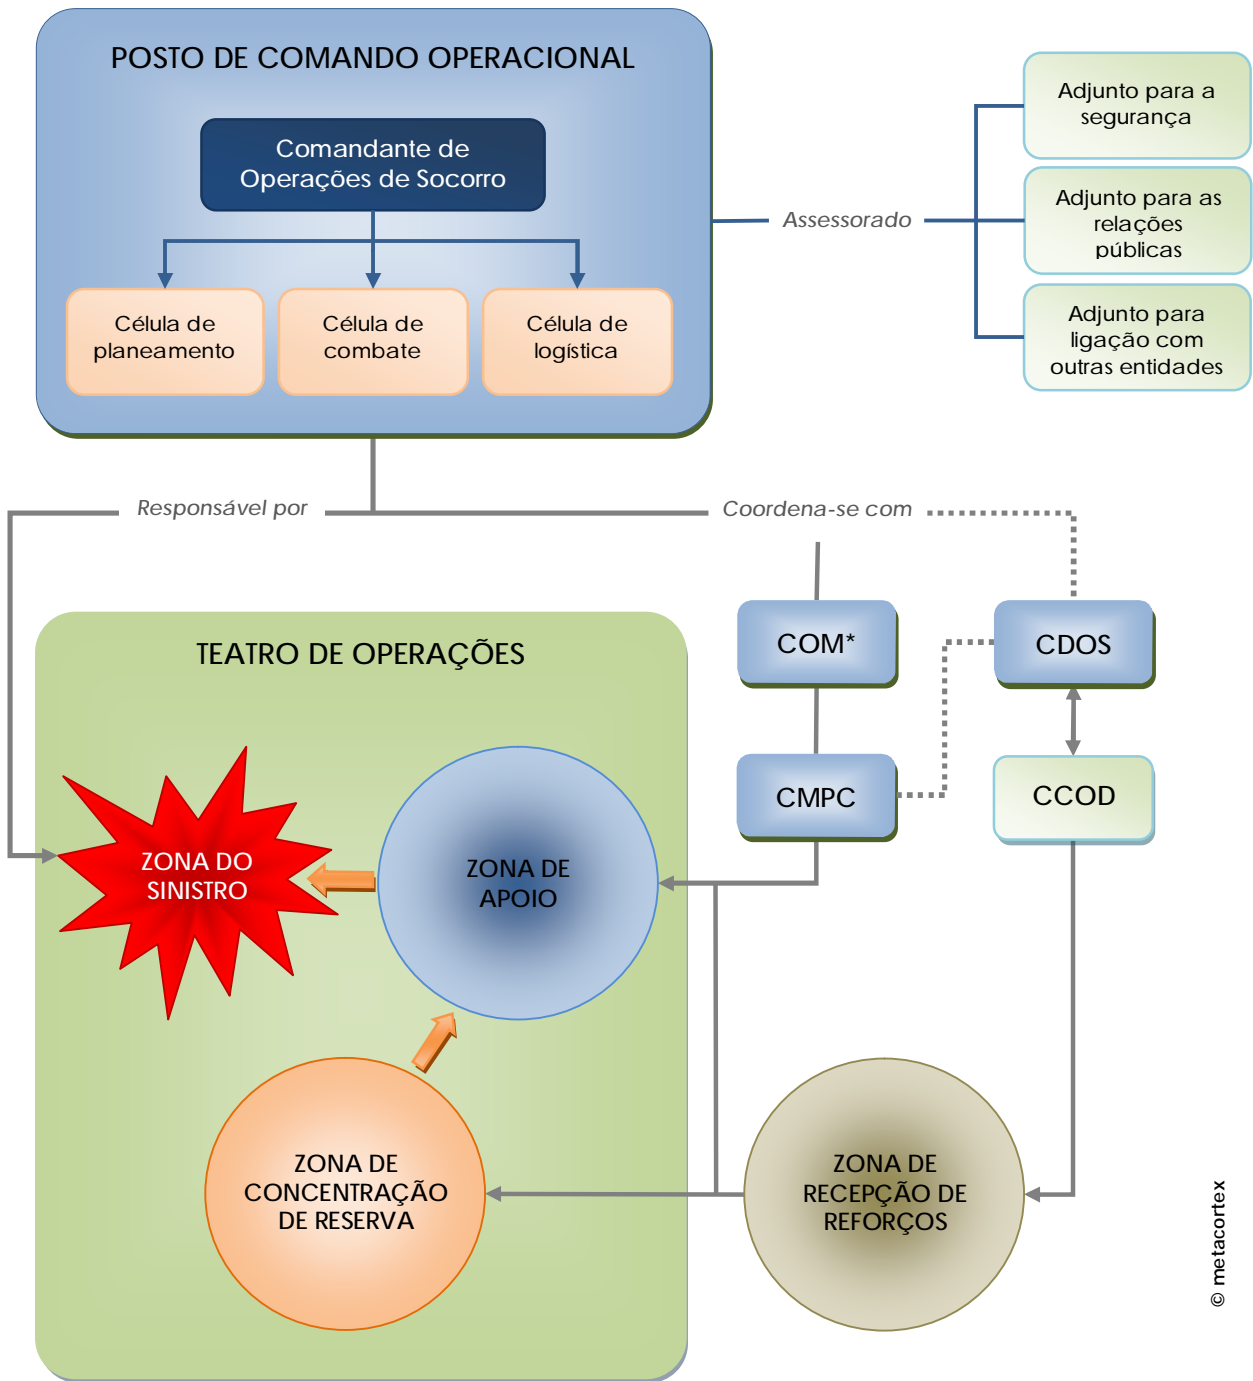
POSTO DE COMANDO OPERACIONAL

Comandante de Operações de Socorro

Célula de planeamento

Célula de combate

Célula de logística

Assessorado

Adjunto para a segurança

Adjunto para as relações públicas

Adjunto para ligação com outras entidades

Responsável por

Coordena-se com

TEATRO DE OPERAÇÕES

COM*

CDOS

CMPC

CCOD

ZONA DO SINISTRO

ZONA DE APOIO

ZONA DE CONCENTRAÇÃO DE RESERVA

ZONA DE RECEPÇÃO DE REFORÇOS

© metacortex